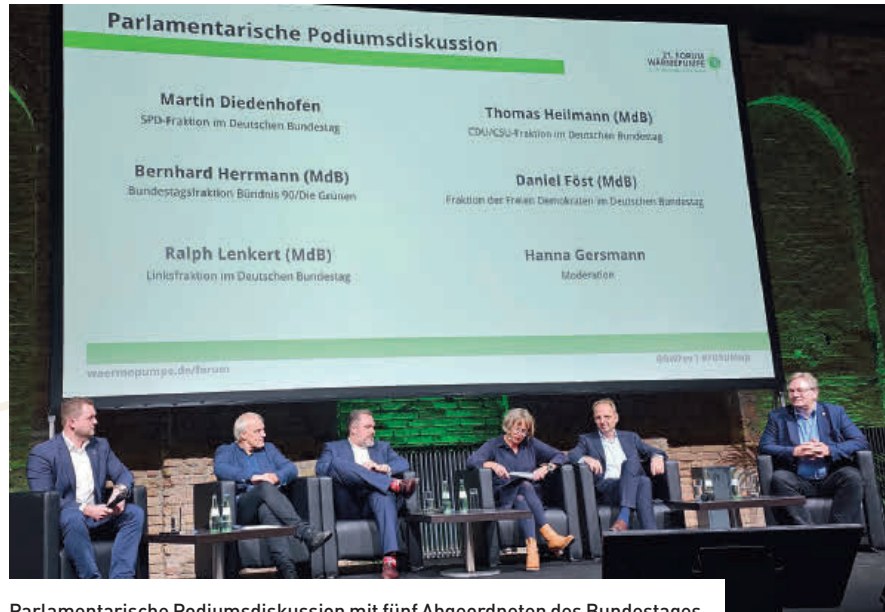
Parlamentarische Podiumsdiskussion

21. FORUM WÄRMEPUMPE

Martin Diedenhofen
SPD-Fraktion im Deutschen Bundestag

Thomas Heilmann (MdB)
CDU/CSU-Fraktion im Deutschen Bundestag

Bernhard Herrmann (MdB)
Bundestagsfraktion Bündnis 90/Die Grünen

Daniel Föst (MdB)
Fraktion der Freien Demokraten im Deutschen Bundestag

Ralph Lenkert (MdB)
Linksfraktion im Deutschen Bundestag

Hanna Gersmann
Moderation

waermepumpe.de/forum

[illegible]

Parlamentarische Podiumsdiskussion mit fünf Abgeordneten des Bundestages